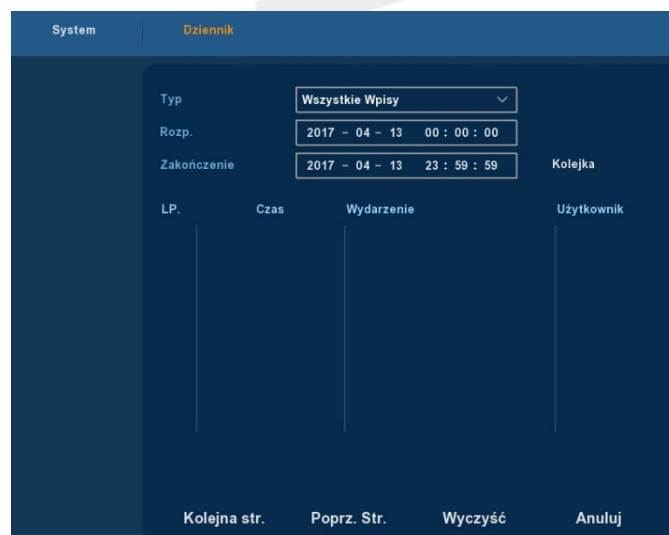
System Dziennik

Typ Wszystkie Wpisy
Rozp. 2017 - 04 - 13 00 : 00 : 00
Zakończenie 2017 - 04 - 13 23 : 59 : 59 Kolejka

| LP. | Czas | Wydarzenie | Użytkownik |
|---|---|---|---|

Kolejna str. Poprz. Str. Wyczyść Anuluj